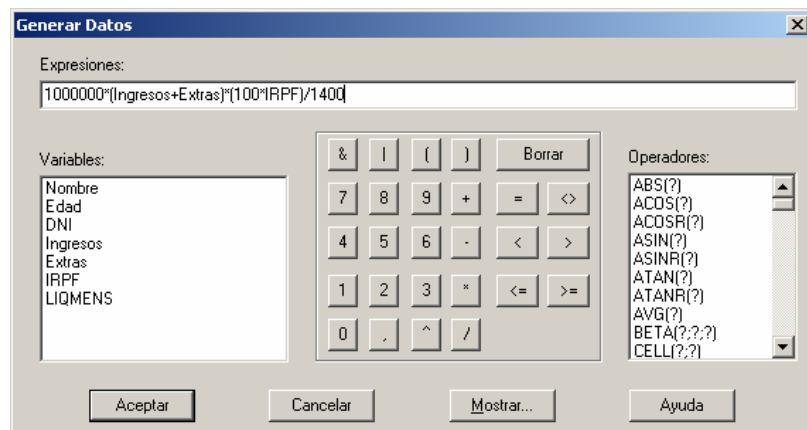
Generar Datos

Expresiones:

1000000*(Ingresos+Extras)*(100*IRPF)/1400

Variables:

Nombre
Edad
DNI
Ingresos
Extras
IRPF
LIQMENS

| & | \| | ( | ) | Borrar |
|---|---|---|---|---|
| 7 | 8 | 9 | + | = | <> |
| 4 | 5 | 6 | - | < | > |
| 1 | 2 | 3 | * | <= | >= |
| 0 | , | ^ | / | | |

Operadores:

ABS(?)
ACOS(?)
ACOSR(?)
ASIN(?)
ASINR(?)
ATAN(?)
ATANR(?)
AVG(?)
BETA(?;?;?)
CELL(?;?)

Aceptar
Cancelar
Mostrar...
Ayuda